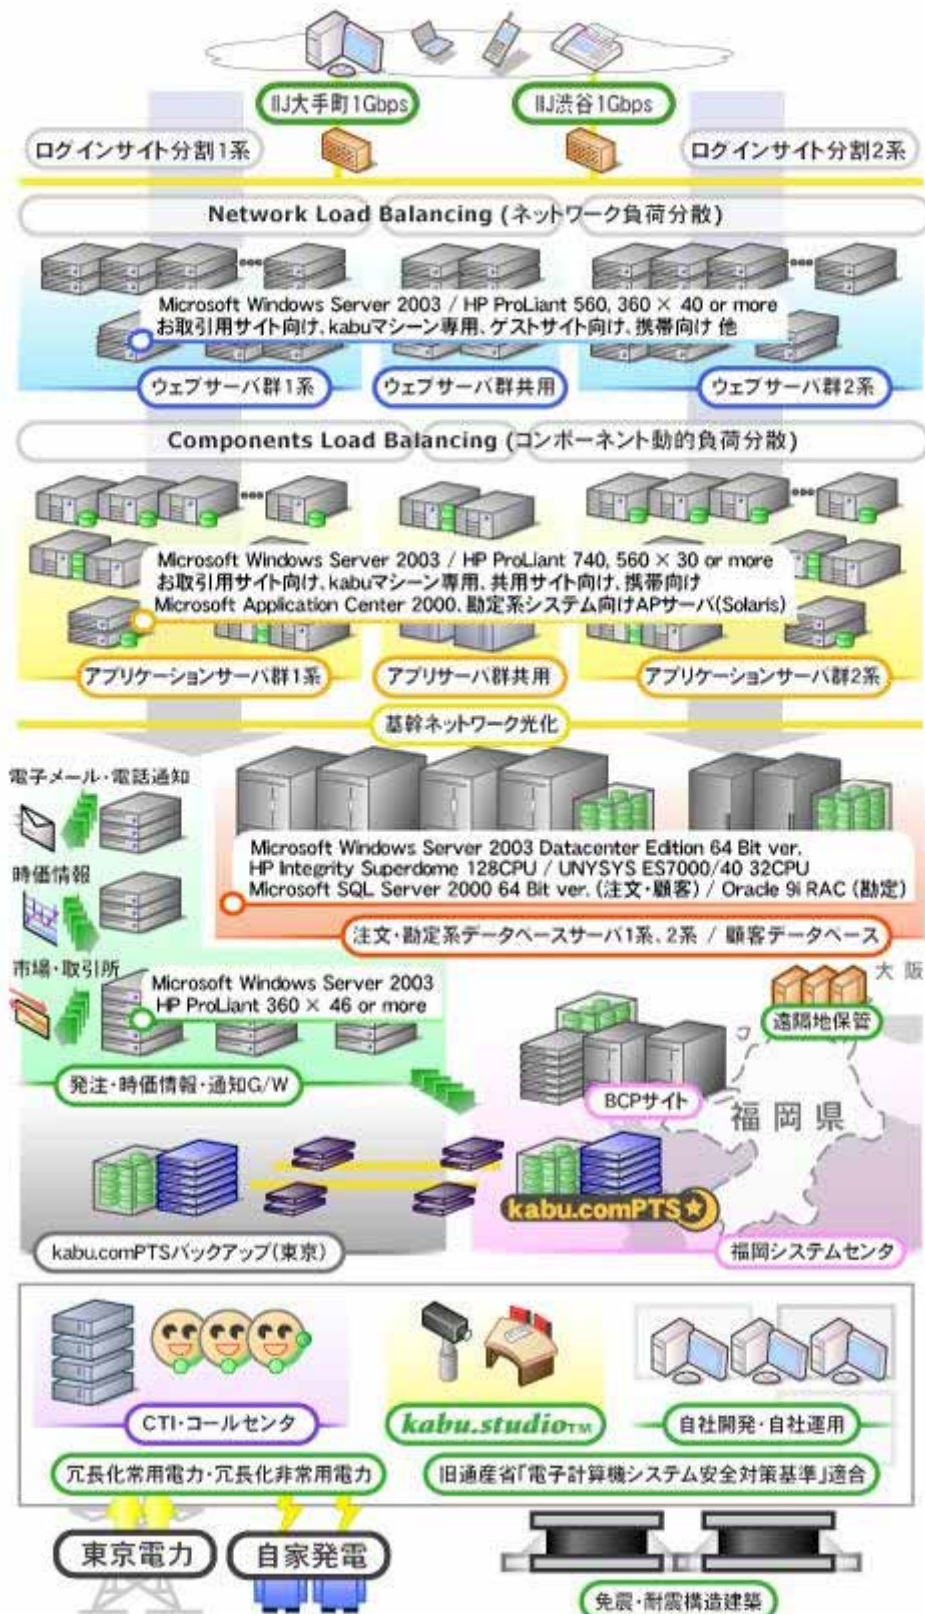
IIJ大手町1Gbps

IIJ渋谷1Gbps

ログインサイト分割1系

ログインサイト分割2系

Network Load Balancing (ネットワーク負荷分散)

Microsoft Windows Server 2003 / HP ProLiant 560, 360 × 40 or more
お取引用サイト向け、kabuマシーン専用、ゲストサイト向け、携帯向け 他

ウェブサーバ群1系

ウェブサーバ群共用

ウェブサーバ群2系

Components Load Balancing (コンポーネント動的負荷分散)

Microsoft Windows Server 2003 / HP ProLiant 740, 560 × 30 or more
お取引用サイト向け、kabuマシーン専用、共用サイト向け、携帯向け
Microsoft Application Center 2000、勘定系システム向けAPサーバ(Solaris)

アプリケーションサーバ群1系

アプリサーバ群共用

アプリケーションサーバ群2系

基幹ネットワーク光化

電子メール・電話通知

時価情報

市場・取引所

Microsoft Windows Server 2003 Datacenter Edition 64 Bit ver.
HP Integrity Superdome 128CPU / UNYSYS ES7000/40 32CPU
Microsoft SQL Server 2000 64 Bit ver. (注文・顧客) / Oracle 9i RAC (勘定)

注文・勘定系データベースサーバ1系、2系 / 顧客データベース

Microsoft Windows Server 2003
HP ProLiant 360 × 46 or more

大 阪

遠隔地保管

発注・時価情報・通知G/W

BCPサイト

福 岡 県

kabu.comPTS

kabu.comPTSバックアップ(東京)

福岡システムセンタ

CTI・コールセンタ

kabu.studio TM

自社開発・自社運用

冗長化常用電力・冗長化非常用電力

旧通産省「電子計算機システム安全対策基準」適合

東京電力

自家発電

免震・耐震構造建築